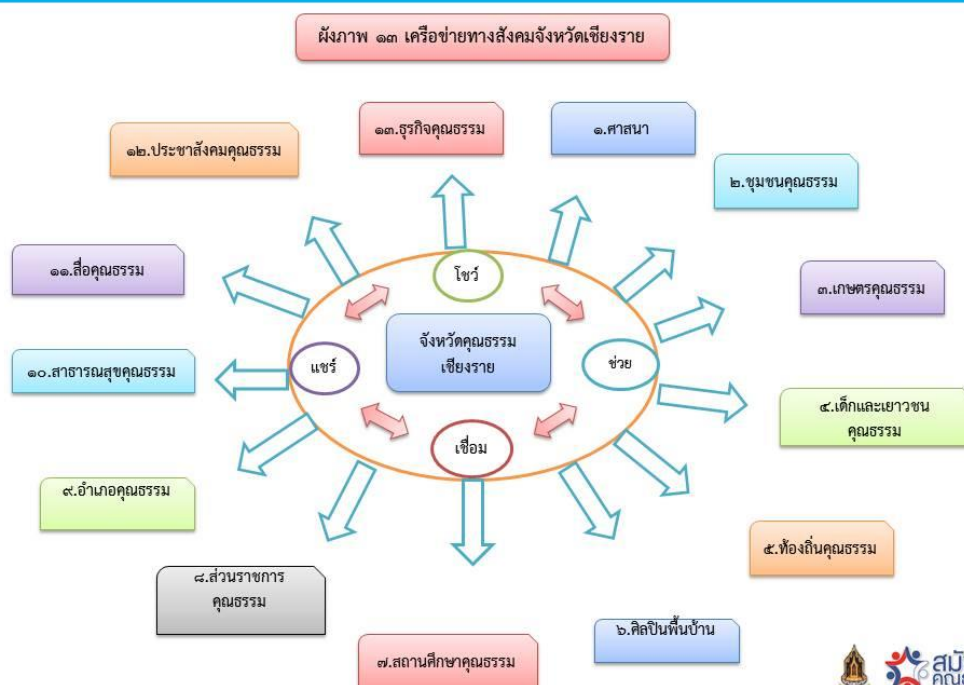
ผังภาพ ๑๓ เครือข่ายทางสังคมจังหวัดเชียงราย

๑๓.ธุรกิจคุณธรรม

๑.ศาสนา

๑๒.ประชาสังคมคุณธรรม

๒.ชุมชนคุณธรรม

๑๑.สื่อคุณธรรม

๓.เกษตรคุณธรรม

๑๐.สาธารณสุขคุณธรรม

๔.เด็กและเยาวชนคุณธรรม

๙.อำเภอคุณธรรม

๕.ท้องถิ่นคุณธรรม

๘.ส่วนราชการคุณธรรม

๖.ศิลปินพื้นบ้าน

๗.สถานศึกษาคุณธรรม

โชว์

แชร์

จังหวัดคุณธรรม เชียงราย

ช่วย

เชื่อม

สมั
คุณ